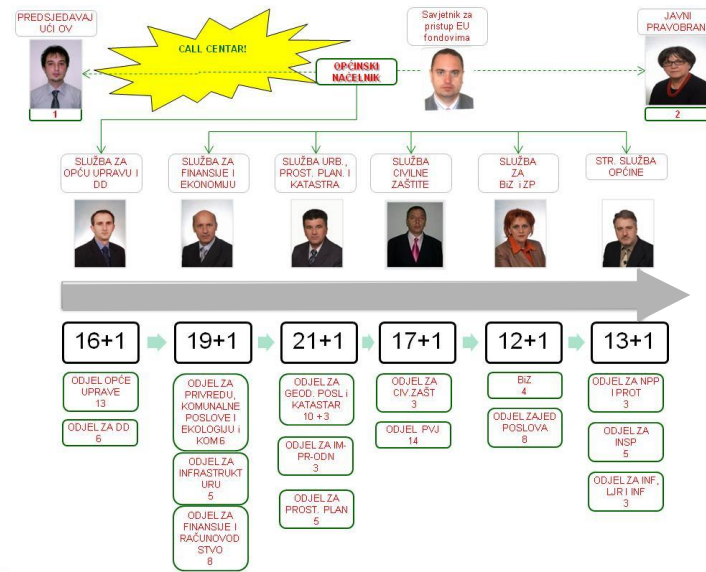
PREDSJEDAVAJUĆI OV

1

CALL CENTAR!

Savjetnik za pristup EU fondovima

OPĆINSKI NAČELNIK

JAVNI PRAVOBRAN

2

SLUŽBA ZA OPĆU UPRAVU I DD

SLUŽBA ZA FINANSIJE I EKONOMIJU

SLUŽBA URB., PROST. PLAN. I KATASTRA

SLUŽBA CIVILNE ZAŠTITE

SLUŽBA ZA BiZ i ZP

STR. SLUŽBA OPĆINE

16+1

19+1

21+1

17+1

12+1

13+1

ODJEL OPĆE UPRAVE
13

ODJEL ZA DD
6

ODJEL ZA PRIVREDU, KOMUNALNE POSLOVE I EKOLOGIJU i KOM 6

ODJEL ZA INFRASTRUKTURU
5

ODJEL ZA FINANSIJE I RAČUNOVODSTVO
8

ODJEL ZA GEOD. POSL i KATASTAR
10 +3

ODJEL ZA IM-PR-ODN
3

ODJEL ZA PROST. PLAN
5

ODJEL ZA CIV.ZAŠT
3

ODJEL PVJ
14

BiZ
4

ODJEL ZAJED POSLOVA
8

ODJEL ZA NPP I PROT
3

ODJEL ZA INSP
5

ODJEL ZA INF, LJR I INF
3